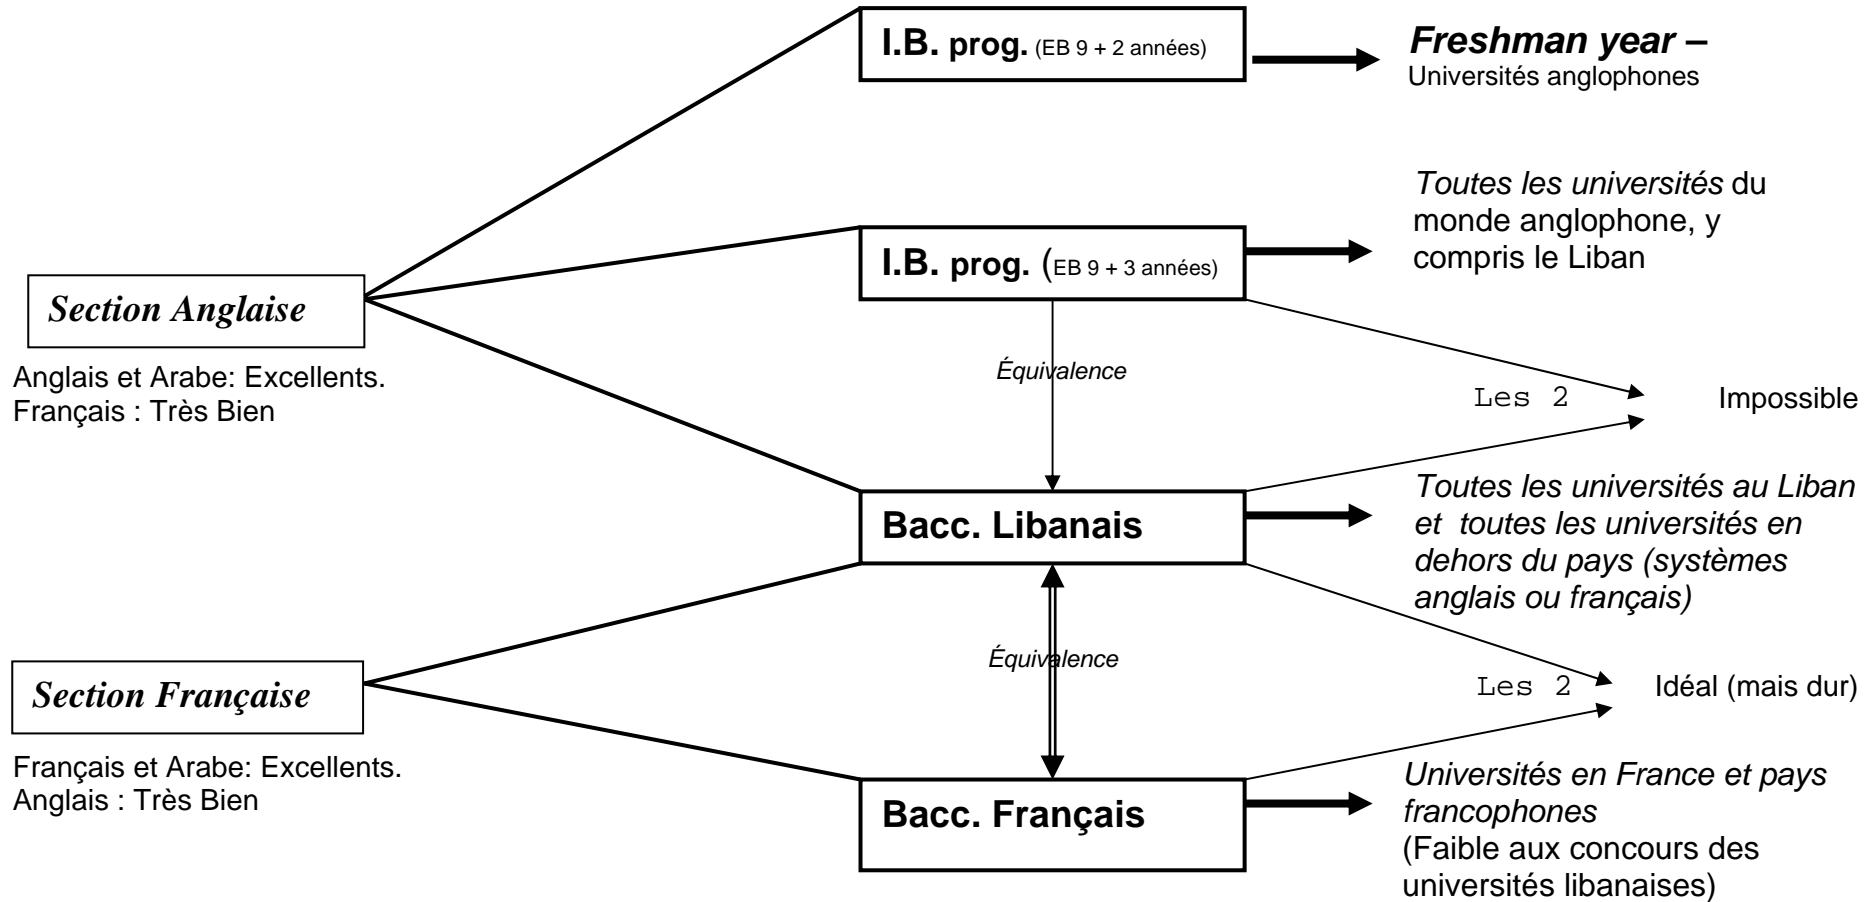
I.B. prog. (EB 9 + 2 années)

Freshman year –
Universités anglophones

Toutes les universités du monde anglophone, y compris le Liban

I.B. prog. (EB 9 + 3 années)

Section Anglaise

Anglais et Arabe: Excellents.
Français : Très Bien

Équivalence

Les 2

Impossible

Bacc. Libanais

Toutes les universités au Liban et toutes les universités en dehors du pays (systèmes anglais ou français)

Équivalence

Section Française

Français et Arabe: Excellents.
Anglais : Très Bien

Les 2

Idéal (mais dur)

Bacc. Français

Universités en France et pays francophones
(Faible aux concours des universités libanaises)